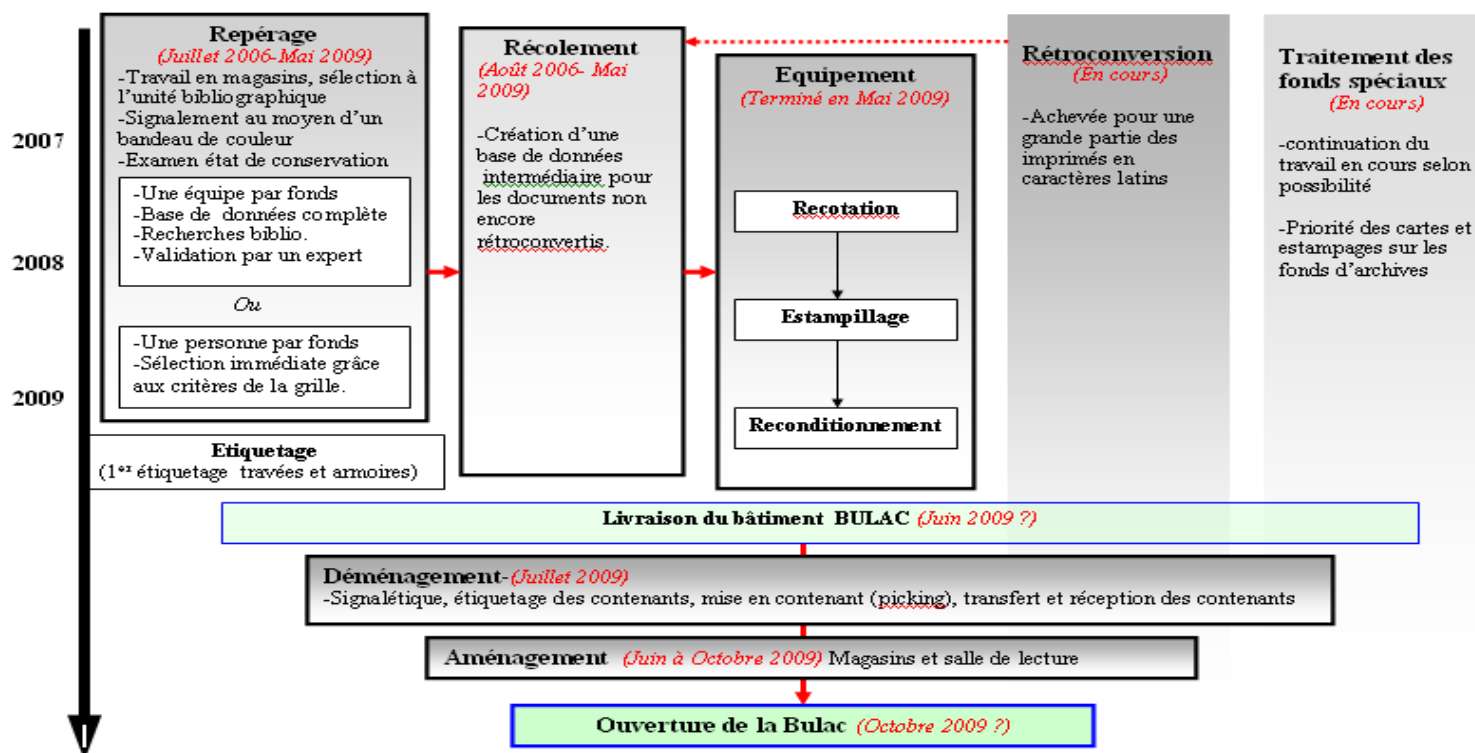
2007

2008

2009

Repérage
(Juillet 2006-Mai 2009)
-Travail en magasins, sélection à l'unité bibliographique
-Signalement au moyen d'un bandeau de couleur
-Examen état de conservation

-Une équipe par fonds
-Base de données complète
-Recherches biblio.
-Validation par un expert

Ou

-Une personne par fonds
-Sélection immédiate grâce aux critères de la grille.

Etiquetage
(1$^{er}$ étiquetage travées et armoires)

Récolement
(Août 2006- Mai 2009)

-Création d'une base de données intermédiaire pour les documents non encore rétroconvertis.

Equipement
(Terminé en Mai 2009)

Recotation

Estampillage

Reconditionnement

Rétroconversion
(En cours)

-Achevée pour une grande partie des imprimés en caractères latins

Traitement des fonds spéciaux
(En cours)

-continuation du travail en cours selon possibilité

-Priorité des cartes et estampages sur les fonds d'archives

Livraison du bâtiment BULAC (Juin 2009 ?)

Déménagement-(Juillet 2009)
-Signalétique, étiquetage des contenants, mise en contenant (picking), transfert et réception des contenants

Aménagement (Juin à Octobre 2009) Magasins et salle de lecture

Ouverture de la Bulac (Octobre 2009 ?)